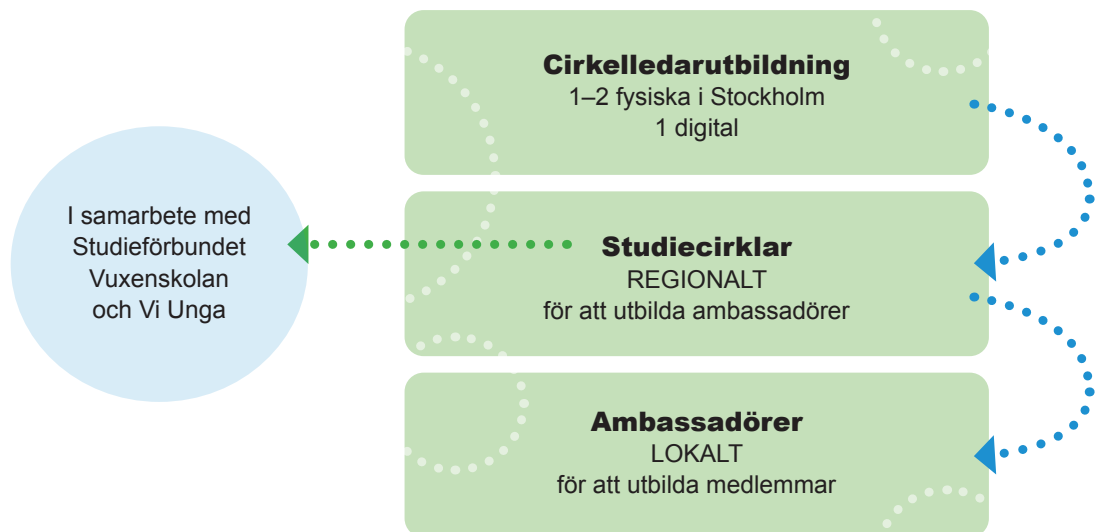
Cirkelledarutbildning
1–2 fysiska i Stockholm
1 digital

I samarbete med Studieförbundet Vuxenskolan och Vi Unga

Studiecirklar
REGIONALT
för att utbilda ambassadörer

Ambassadörer
LOKALT
för att utbilda medlemmar